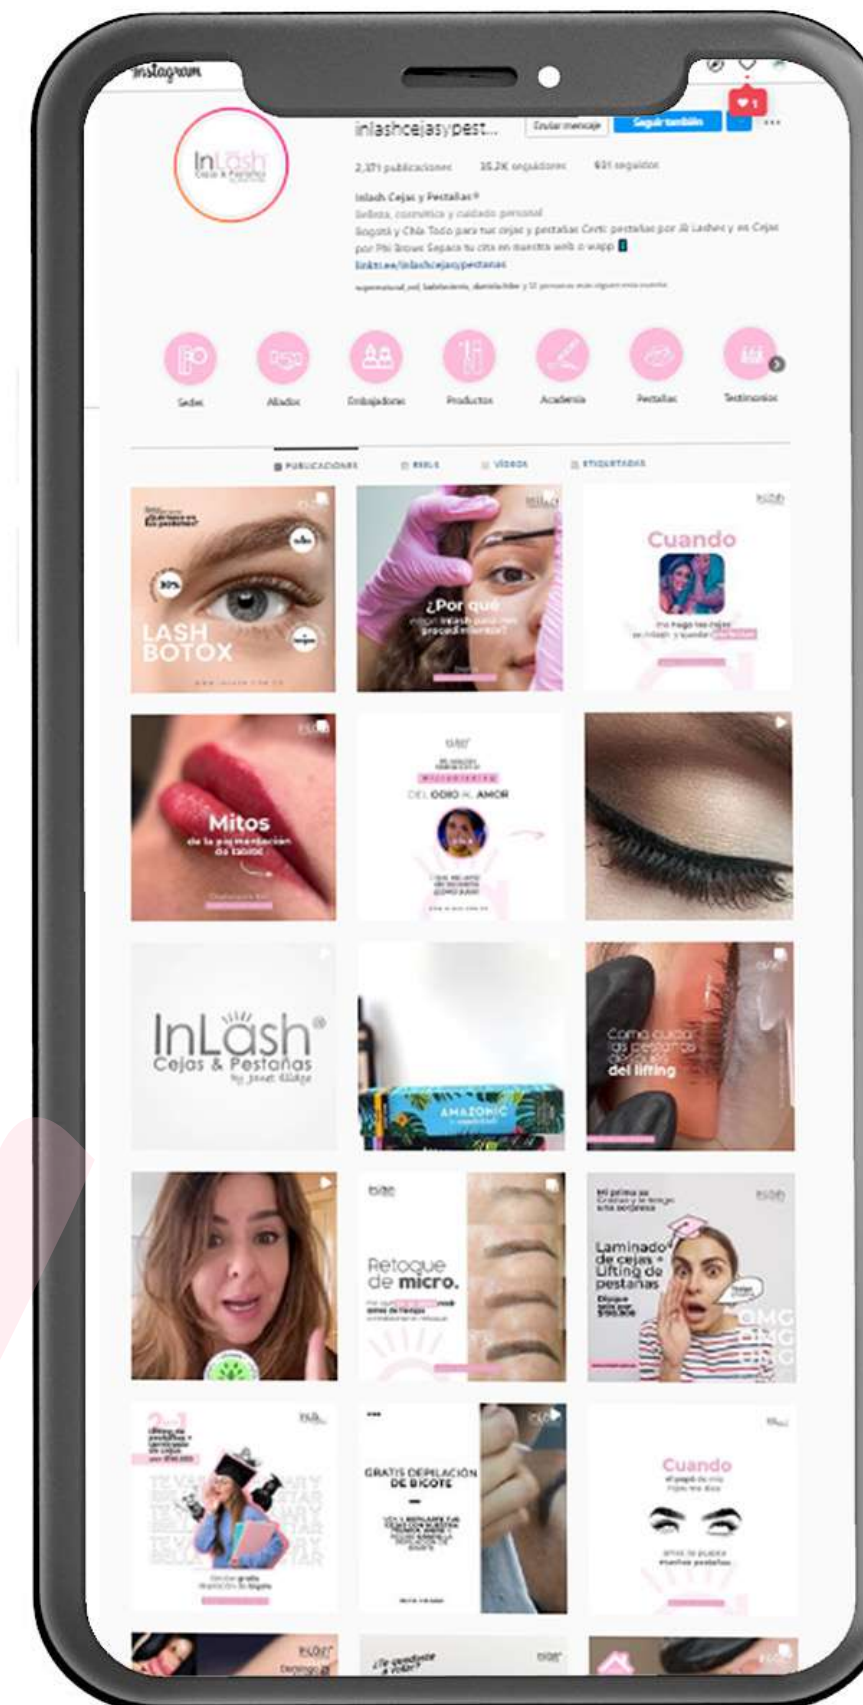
Instagram

InLash Cejas & Pestañas

inlashcejasypest...

Enviar mensaje

Seguir también

2.371 publicaciones 35,2K seguidores 931 seguidos

Inlash Cejas y Pestañas®

Belleza, cosmética y cuidado personal

Bogotá y Chía Todo para tus cejas y pestañas Certi. pestañas por JB Lashes y en Cejas por Phi Brows Separa tu cita en nuestra web o wapp

linktr.ee/inlashcejasypestanas

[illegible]

Sedes

Aliados

Embajadoras

Productos

Academia

Pestañas

Testimonios

PUBLICACIONES

REELS

VÍDEOS

ETIQUETADAS

LASH BOTOX

30%

¿Por qué

Cuando

Mitos de la pigmentación de labios

DEL ODIO AL AMOR

InLash® Cejas & Pestañas By Janet Hidalgo

AMAZONIC

Como cuidar las pestañas después del lifting

Retoque de micro.

Laminado de cejas + Lifting de pestañas

OMG

GRATIS DEPILACIÓN DE BIGOTE

Cuando

¿Te quedaste a solas?